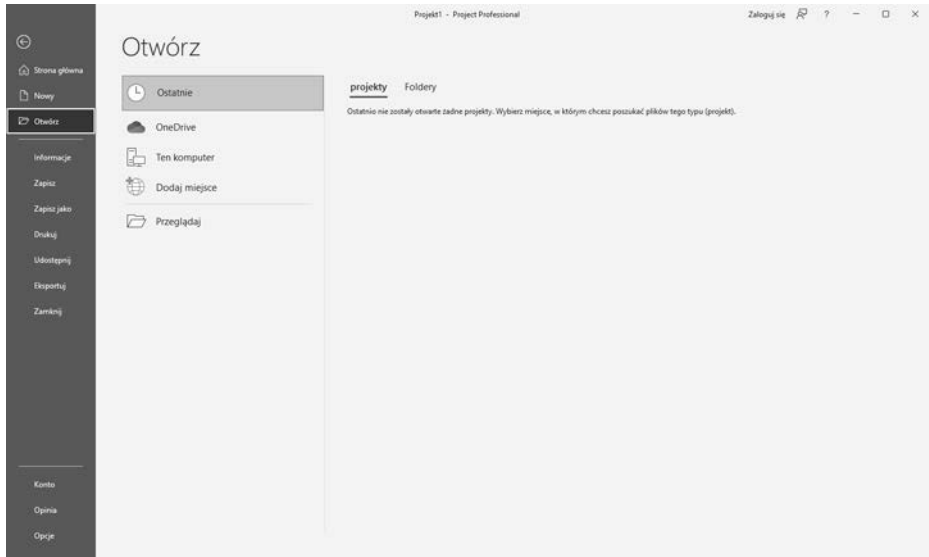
Projekt1 - Project Professional

Zaloguj się ? — □ ×

Strona główna
Nowy
Otwórz
Informacje
Zapisz
Zapisz jako
Drukuj
Udostępnij
Eksportuj
Zamknij
Konto
Opinia
Opcje

Otwórz

Ostatnie
OneDrive
Ten komputer
Dodaj miejsce
Przeglądaj

projekty Foldery

Ostatnio nie zostały otwarte żadne projekty. Wybierz miejsce, w którym chcesz poszukać plików tego typu (projekt).